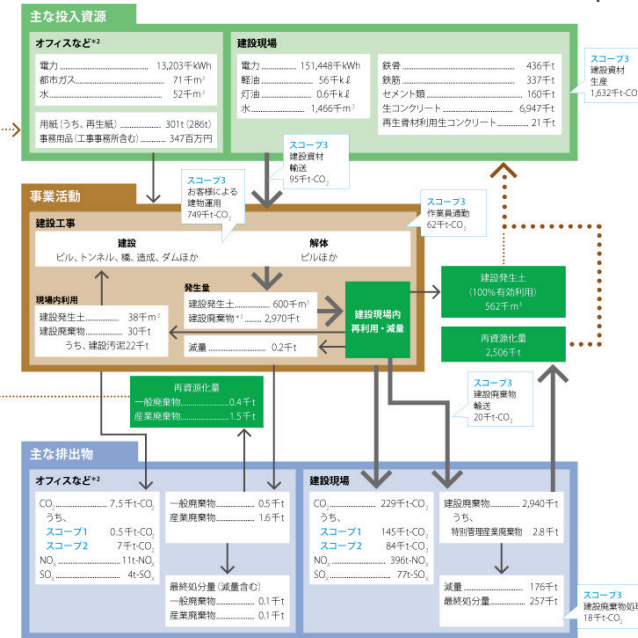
主な投入資源

オフィスなど$^{*2}$

電力 13,203千kWh
都市ガス 71千m$^3$
水 52千m$^3$

用紙（うち、再生紙） 301t（286t）
事務用品（工事事務所含む） 347百万円

建設現場

電力 151,448千kWh
軽油 56千kℓ
灯油 0.6千kℓ
水 1,466千m$^3$

鉄骨 436千t
鉄筋 337千t
セメント類 160千t
生コンクリート 6,947千t
再生骨材利用生コンクリート 21千t

スコープ3
建設資材
生産
1,632千t-CO$_2$

スコープ3
建設資材
輸送
95千t-CO$_2$

スコープ3
お客様による
建物運用
749千t-CO$_2$

スコープ3
作業員通勤
62千t-CO$_2$

事業活動

建設工事

建設
ビル、トンネル、橋、造成、ダムほか

解体
ビルほか

現場内利用
建設発生土 38千m$^3$
建設廃棄物 30千t
うち、建設汚泥22千t

発生量
建設発生土 600千m$^3$
建設廃棄物$^{*3}$ 2,970千t

建設現場内
再利用・減量

減量 0.2千t

建設発生土
（100%有効利用）
562千m$^3$

再資源化量
2,506千t

再資源化量
一般廃棄物 0.4千t
産業廃棄物 1.5千t

スコープ3
建設廃棄物
輸送
20千t-CO$_2$

主な排出物

オフィスなど$^{*2}$

CO$_2$ 7.5千t-CO$_2$
うち、
スコープ1 0.5千t-CO$_2$
スコープ2 7千t-CO$_2$
NO$_x$ 11t-NO$_x$
SO$_x$ 4t-SO$_x$

一般廃棄物 0.5千t
産業廃棄物 1.6千t

最終処分量（減量含む）
一般廃棄物 0.1千t
産業廃棄物 0.1千t

建設現場

CO$_2$ 229千t-CO$_2$
うち、
スコープ1 145千t-CO$_2$
スコープ2 84千t-CO$_2$
NO$_x$ 396t-NO$_x$
SO$_x$ 77t-SO$_x$

建設廃棄物 2,940千t
うち、
特別管理産業廃棄物 2.8千t

減量 176千t
最終処分量 257千t

スコープ3
建設廃棄物処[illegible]
18千t-CO$_2$